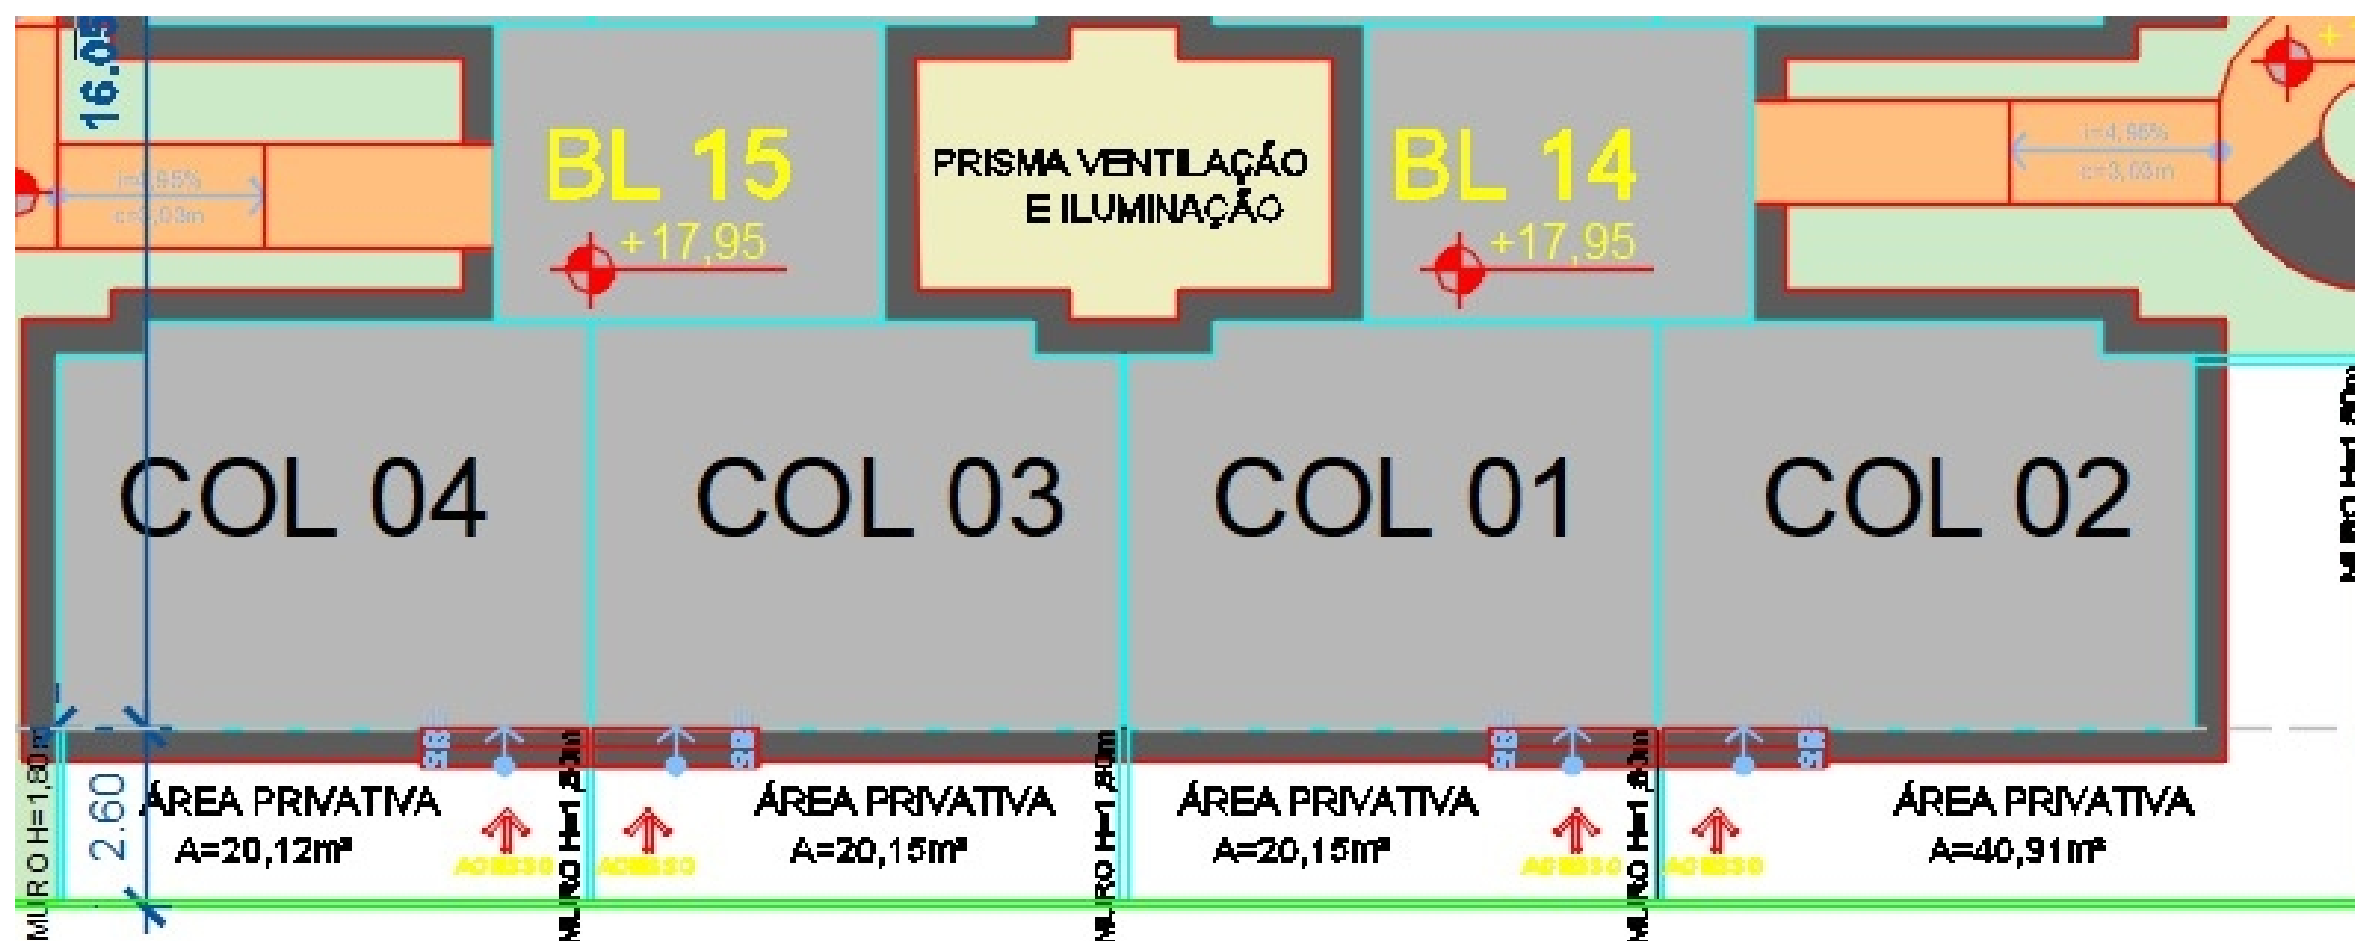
16,05

i=4,95%
c=3,03m

BL 15
+17,95

PRISMA VENTILAÇÃO
E ILUMINAÇÃO

BL 14
+17,95

i=4,95%
c=3,03m

COL 04

COL 03

COL 01

COL 02

MURO H=1,80m

2,60

ÁREA PRIVATIVA
A=20,12m²

ACESSO

MURO H=1,80m

ACESSO

ÁREA PRIVATIVA
A=20,15m²

MURO H=1,80m

ÁREA PRIVATIVA
A=20,15m²

ACESSO

MURO H=1,80m

ACESSO

ÁREA PRIVATIVA
A=40,91m²

MURO H=1,80m